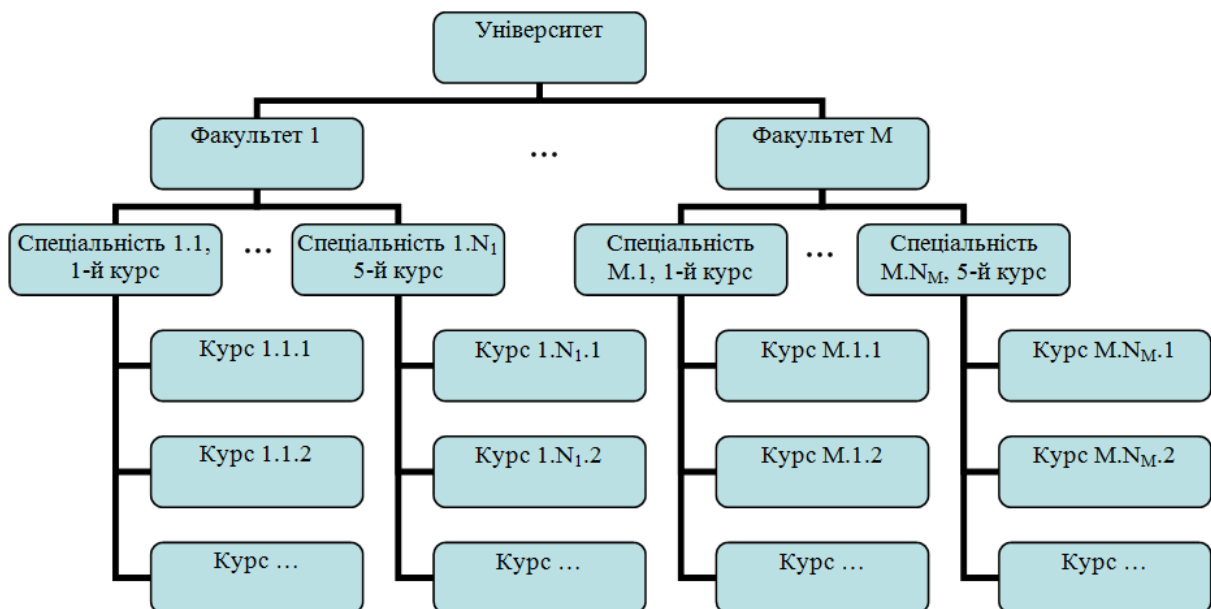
Університет

Факультет 1

…

Факультет М

Спеціальність 1.1, 1-й курс

…

Спеціальність 1.$N_1$ 5-й курс

Спеціальність М.1, 1-й курс

…

Спеціальність М.$N_M$, 5-й курс

Курс 1.1.1

Курс 1.1.2

Курс …

Курс 1.$N_1$.1

Курс 1.$N_1$.2

Курс …

Курс М.1.1

Курс М.1.2

Курс …

Курс М.$N_M$.1

Курс М.$N_M$.2

Курс …